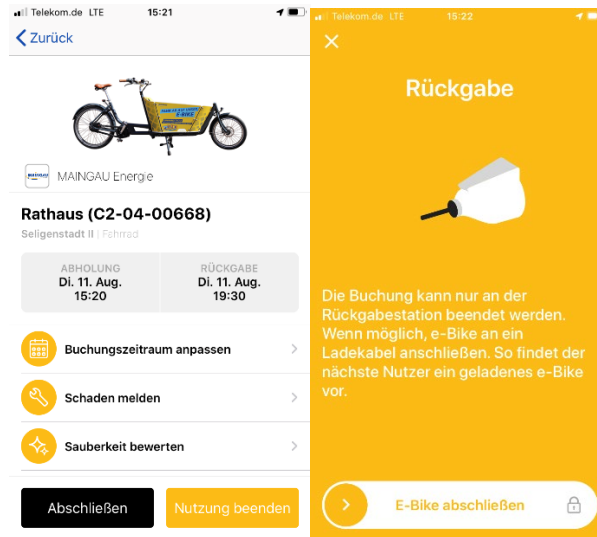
Telekom.de LTE 15:21

Zurück

MAINGAU Energie

Rathaus (C2-04-00668)

Seligenstadt II | Fahrrad

| ABHOLUNG | RÜCKGABE |
|---|---|
| Di. 11. Aug. 15:20 | Di. 11. Aug. 19:30 |

Buchungszeitraum anpassen

Schaden melden

Sauberkeit bewerten

Abschließen

Nutzung beenden

Telekom.de LTE 15:22

Rückgabe

Die Buchung kann nur an der Rückgabestation beendet werden. Wenn möglich, e-Bike an ein Ladekabel anschließen. So findet der nächste Nutzer ein geladenes e-Bike vor.

E-Bike abschließen